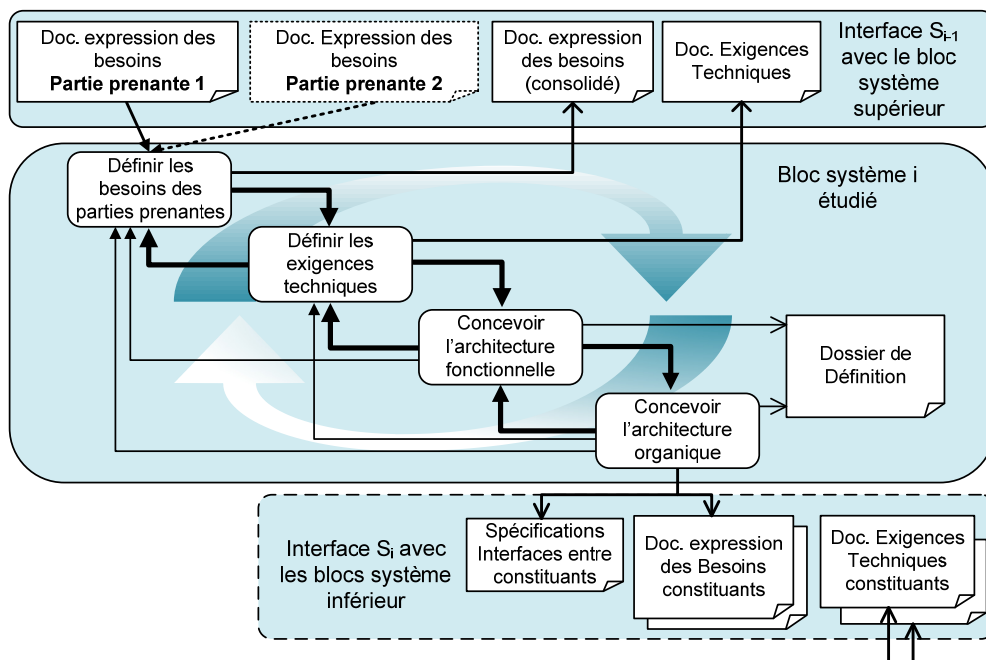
Doc. expression des besoins
**Partie prenante 1**

Doc. Expression des besoins
**Partie prenante 2**

Doc. expression des besoins (consolidé)

Doc. Exigences Techniques

Interface $S_{i-1}$ avec le bloc système supérieur

Définir les besoins des parties prenantes

Bloc système i étudié

Définir les exigences techniques

Concevoir l'architecture fonctionnelle

Dossier de Définition

Concevoir l'architecture organique

Interface $S_i$ avec les blocs système inférieur

Spécifications Interfaces entre constituants

Doc. expression des Besoins constituants

Doc. Exigences Techniques constituants